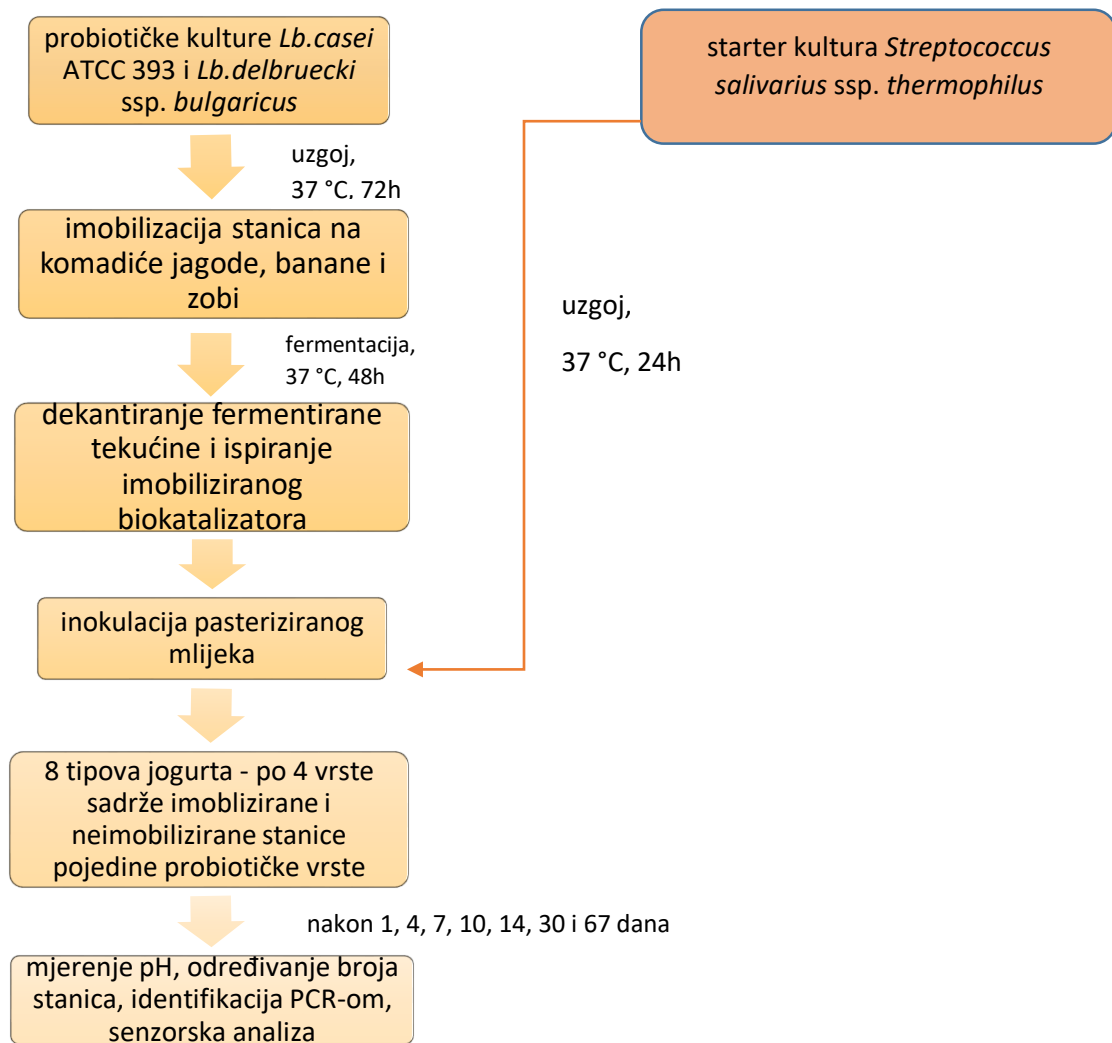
probiotičke kulture Lb.casei ATCC 393 i Lb.delbruecki ssp. bulgaricus

uzgoj, 37 °C, 72h

imobilizacija stanica na komadiće jagode, banane i zobi

fermentacija, 37 °C, 48h

dekantiranje fermentirane tekućine i ispiranje imobiliziranog biokatalizatora

inokulacija pasteriziranog mlijeka

8 tipova jogurta - po 4 vrste sadrže imoblizirane i neimobilizirane stanice pojedine probiotičke vrste

nakon 1, 4, 7, 10, 14, 30 i 67 dana

mjerenje pH, određivanje broja stanica, identifikacija PCR-om, senzorska analiza

starter kultura Streptococcus salivarius ssp. thermophilus

uzgoj,

37 °C, 24h